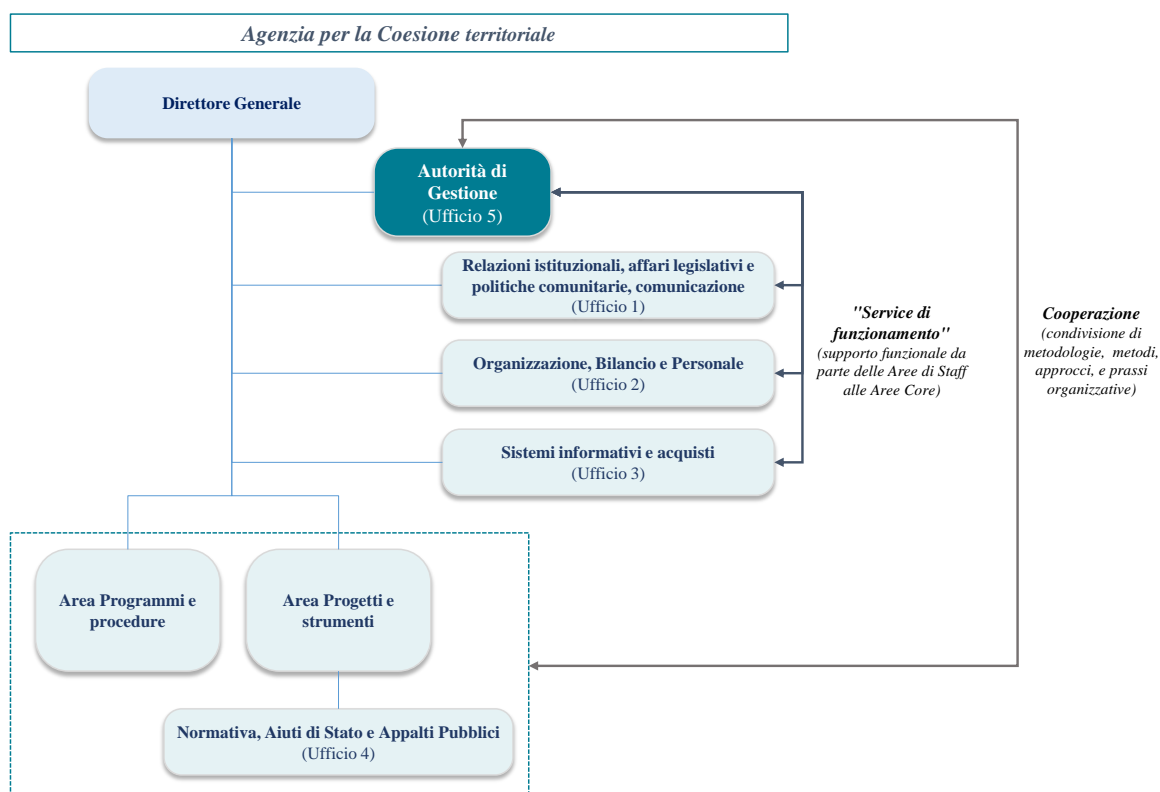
Agenzia per la Coesione territoriale

Direttore Generale

Autorità di Gestione
(Ufficio 5)

Relazioni istituzionali, affari legislativi e politiche comunitarie, comunicazione
(Ufficio 1)

Organizzazione, Bilancio e Personale
(Ufficio 2)

Sistemi informativi e acquisti
(Ufficio 3)

"Service di funzionamento"
(supporto funzionale da parte delle Aree di Staff alle Aree Core)

Cooperazione
(condivisione di metodologie, metodi, approcci, e prassi organizzative)

Area Programmi e procedure

Area Progetti e strumenti

Normativa, Aiuti di Stato e Appalti Pubblici
(Ufficio 4)